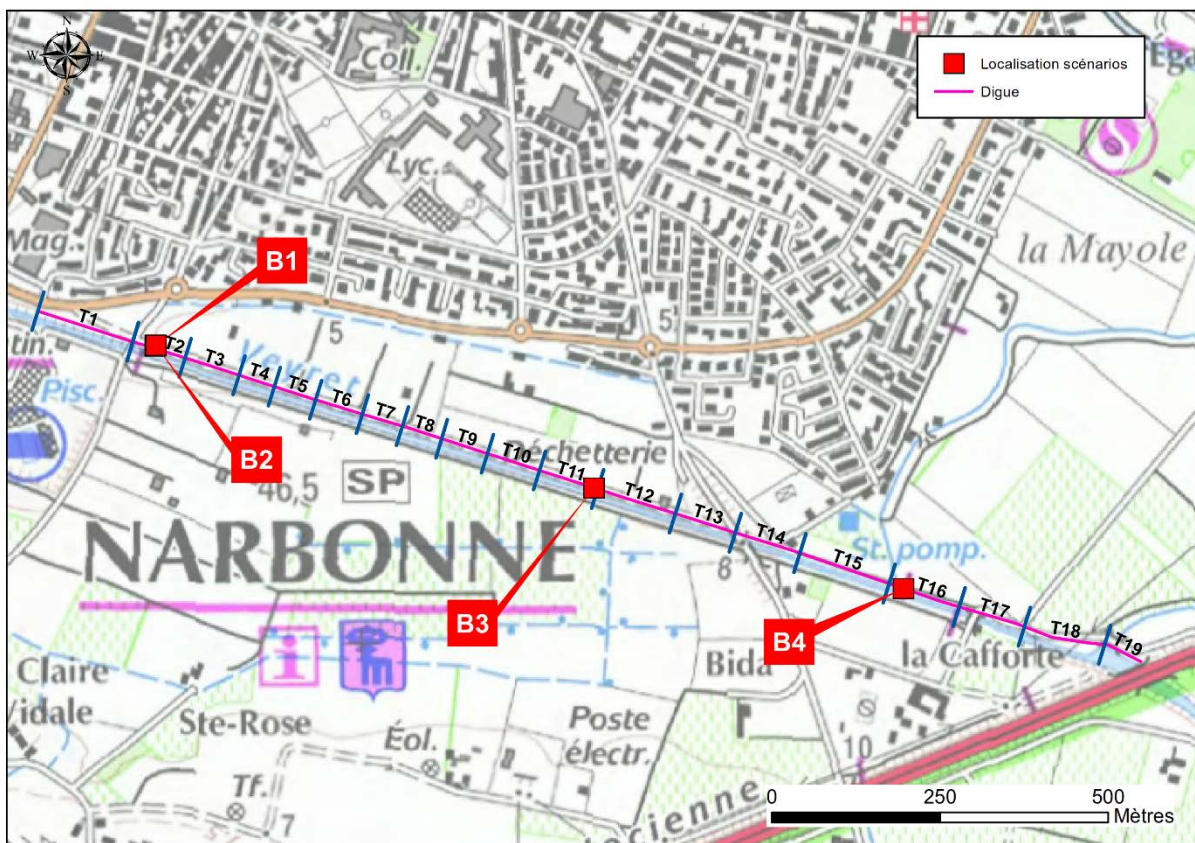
N
W E
S
Coll.
Lyc.
Mag.
Localisation scénarios
Digue
la Mayole
B1
B2
B3
B4
T1
T2
T3
T4
T5
T6
T7
T8
T9
T10
T11
T12
T13
T14
T15
T16
T17
T18
T19
5
5
Vevret
Pisc.
46,5
SP
Déchetterie
NARBONNE
8
St. pomp.
Bida
la Cafforte
Claire
Vidale
Ste-Rose
Éol.
Poste
électr.
Tf.
7
10
ancienne
0
250
500
Mètres